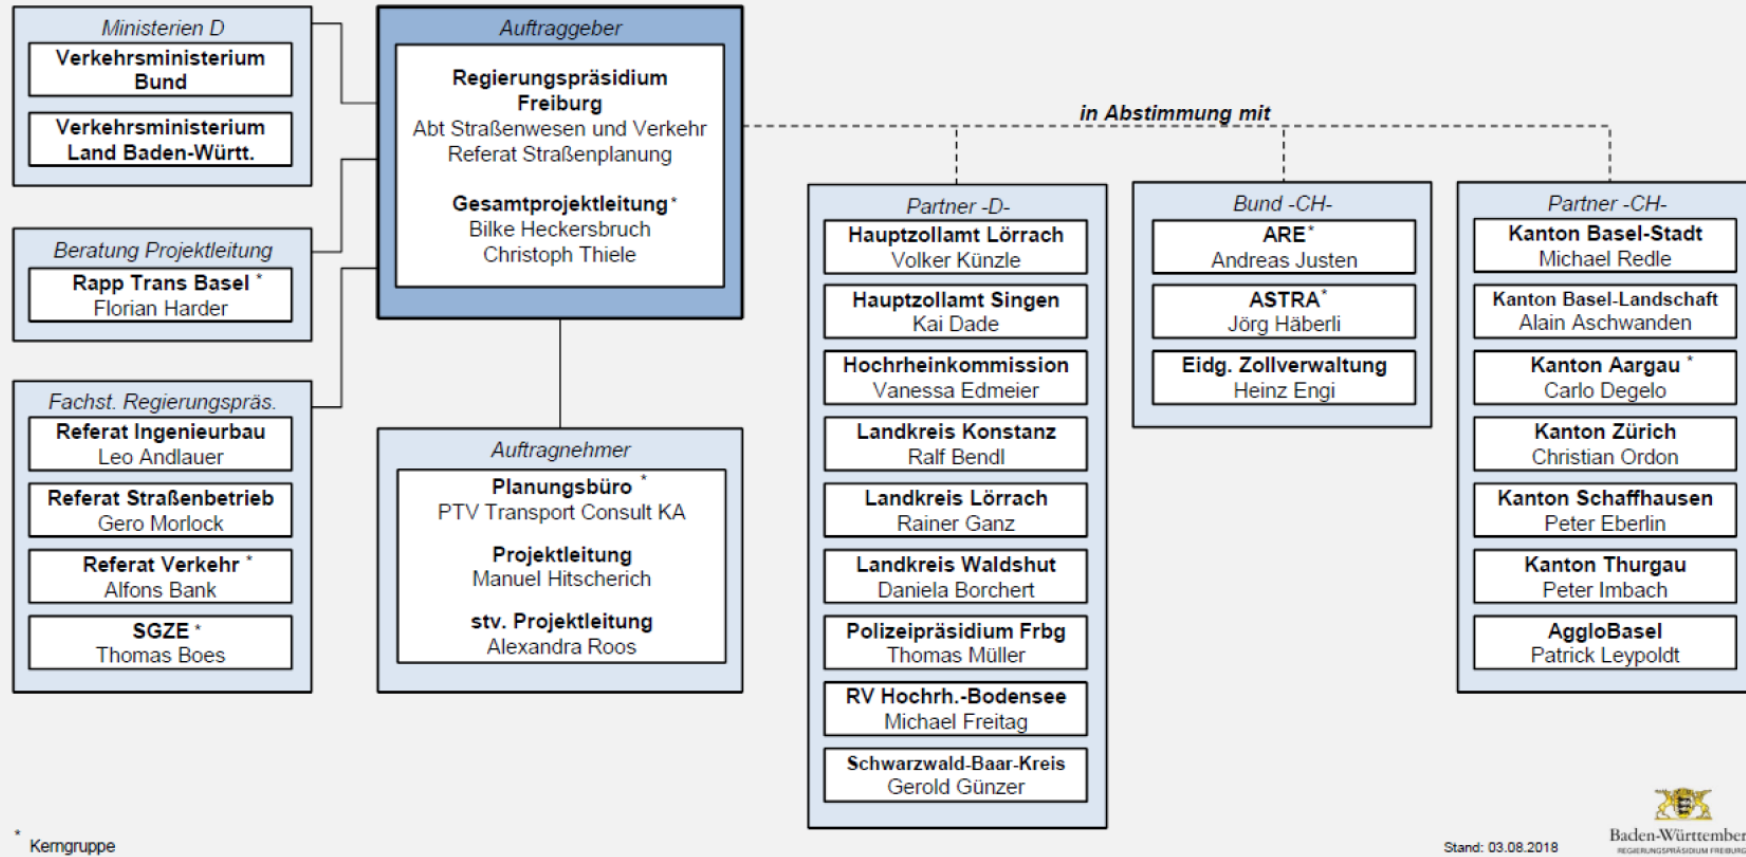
Ministerien D
Verkehrsministerium Bund
Verkehrsministerium Land Baden-Württ.

Beratung Projektleitung
Rapp Trans Basel *
Florian Harder

Fachst. Regierungspräs.
Referat Ingenieurbau
Leo Andlauer
Referat Straßenbetrieb
Gero Morlock
Referat Verkehr *
Alfons Bank
SGZE *
Thomas Boes

Auftraggeber
Regierungspräsidium Freiburg
Abt Straßenwesen und Verkehr
Referat Straßenplanung

Gesamtprojektleitung *
Bilke Heckersbruch
Christoph Thiele

Auftragnehmer
Planungsbüro *
PTV Transport Consult KA
Projektleitung
Manuel Hitscherich
stv. Projektleitung
Alexandra Roos

in Abstimmung mit

Partner -D-
Hauptzollamt Lörrach
Volker Künzle
Hauptzollamt Singen
Kai Dade
Hochrheinkommission
Vanessa Edmeier
Landkreis Konstanz
Ralf Bendl
Landkreis Lörrach
Rainer Ganz
Landkreis Waldshut
Daniela Borchert
Polizeipräsidium Frbg
Thomas Müller
RV Hochrh.-Bodensee
Michael Freitag
Schwarzwald-Baar-Kreis
Gerold Günzer

Bund -CH-
ARE *
Andreas Justen
ASTRA *
Jörg Häberli
Eidg. Zollverwaltung
Heinz Engi

Partner -CH-
Kanton Basel-Stadt
Michael Redle
Kanton Basel-Landschaft
Alain Aschwanden
Kanton Aargau *
Carlo Degelo
Kanton Zürich
Christian Ordon
Kanton Schaffhausen
Peter Eberlin
Kanton Thurgau
Peter Imbach
AggloBasel
Patrick Leypoldt

* Kerngruppe

Stand: 03.08.2018

Baden-Württember
REGIERUNGSPRÄSIDIUM FREIBURG